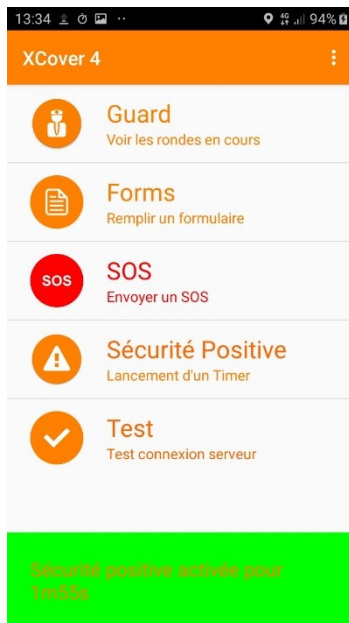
13:34 94%

XCover 4

Guard
Voir les rondes en cours

Forms
Remplir un formulaire

SOS
SOS
Envoyer un SOS

Sécurité Positive
Lancement d'un Timer

Test
Test connexion serveur

Sécurité positive activée pour 1m55s